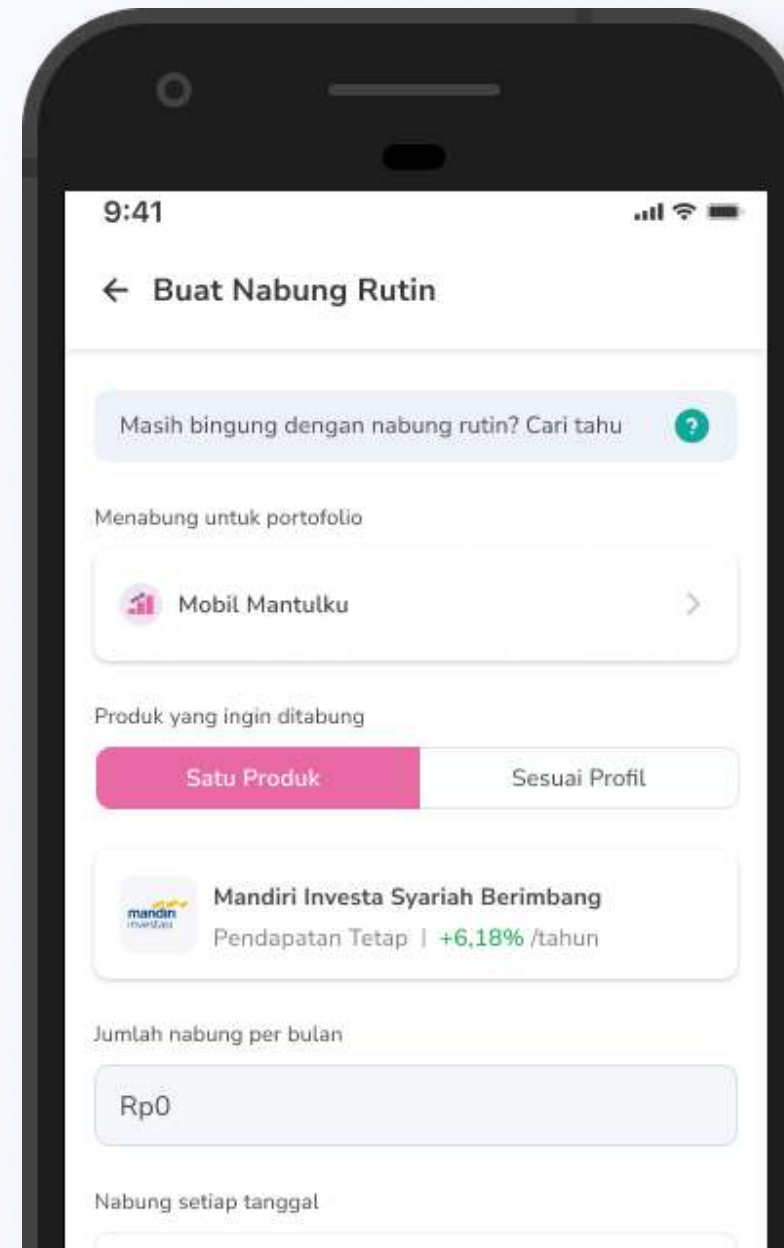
9:41

← Buat Nabung Rutin

Masih bingung dengan nabung rutin? Cari tahu

Menabung untuk portofolio

Mobil Mantulku

Produk yang ingin ditabung

Satu Produk

Sesuai Profil

mandiri investasi

Mandiri Investa Syariah Berimbang

Pendapatan Tetap | +6,18% /tahun

Jumlah nabung per bulan

Rp0

Nabung setiap tanggal